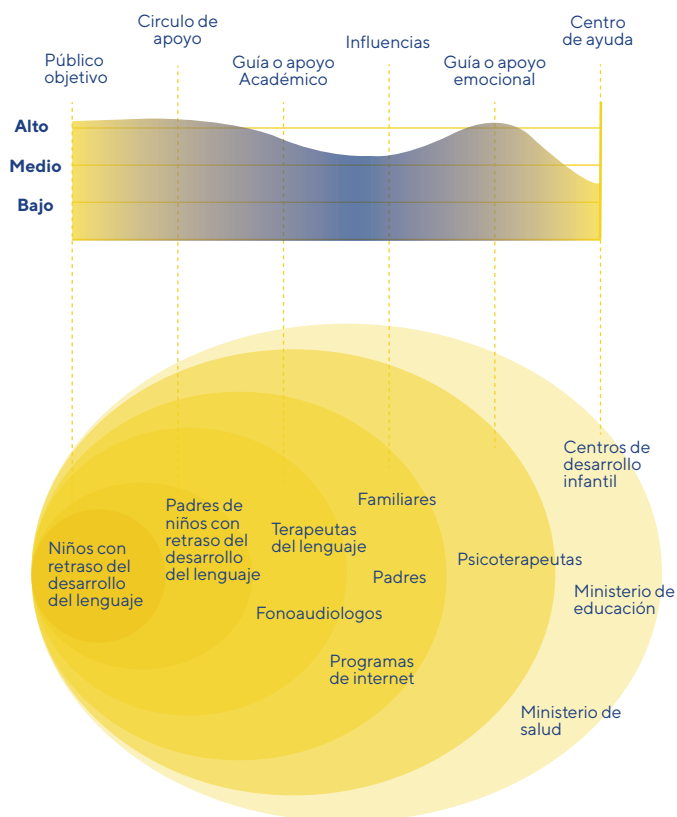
Público objetivo

Circulo de apoyo

Guía o apoyo Académico

Influencias

Guía o apoyo emocional

Centro de ayuda

Alto

Medio

Bajo

Niños con retraso del desarrollo del lenguaje

Padres de niños con retraso del desarrollo del lenguaje

Terapeutas del lenguaje

Fonoaudiologos

Familiares

Padres

Programas de internet

Psicoterapeutas

Centros de desarrollo infantil

Ministerio de educación

Ministerio de salud